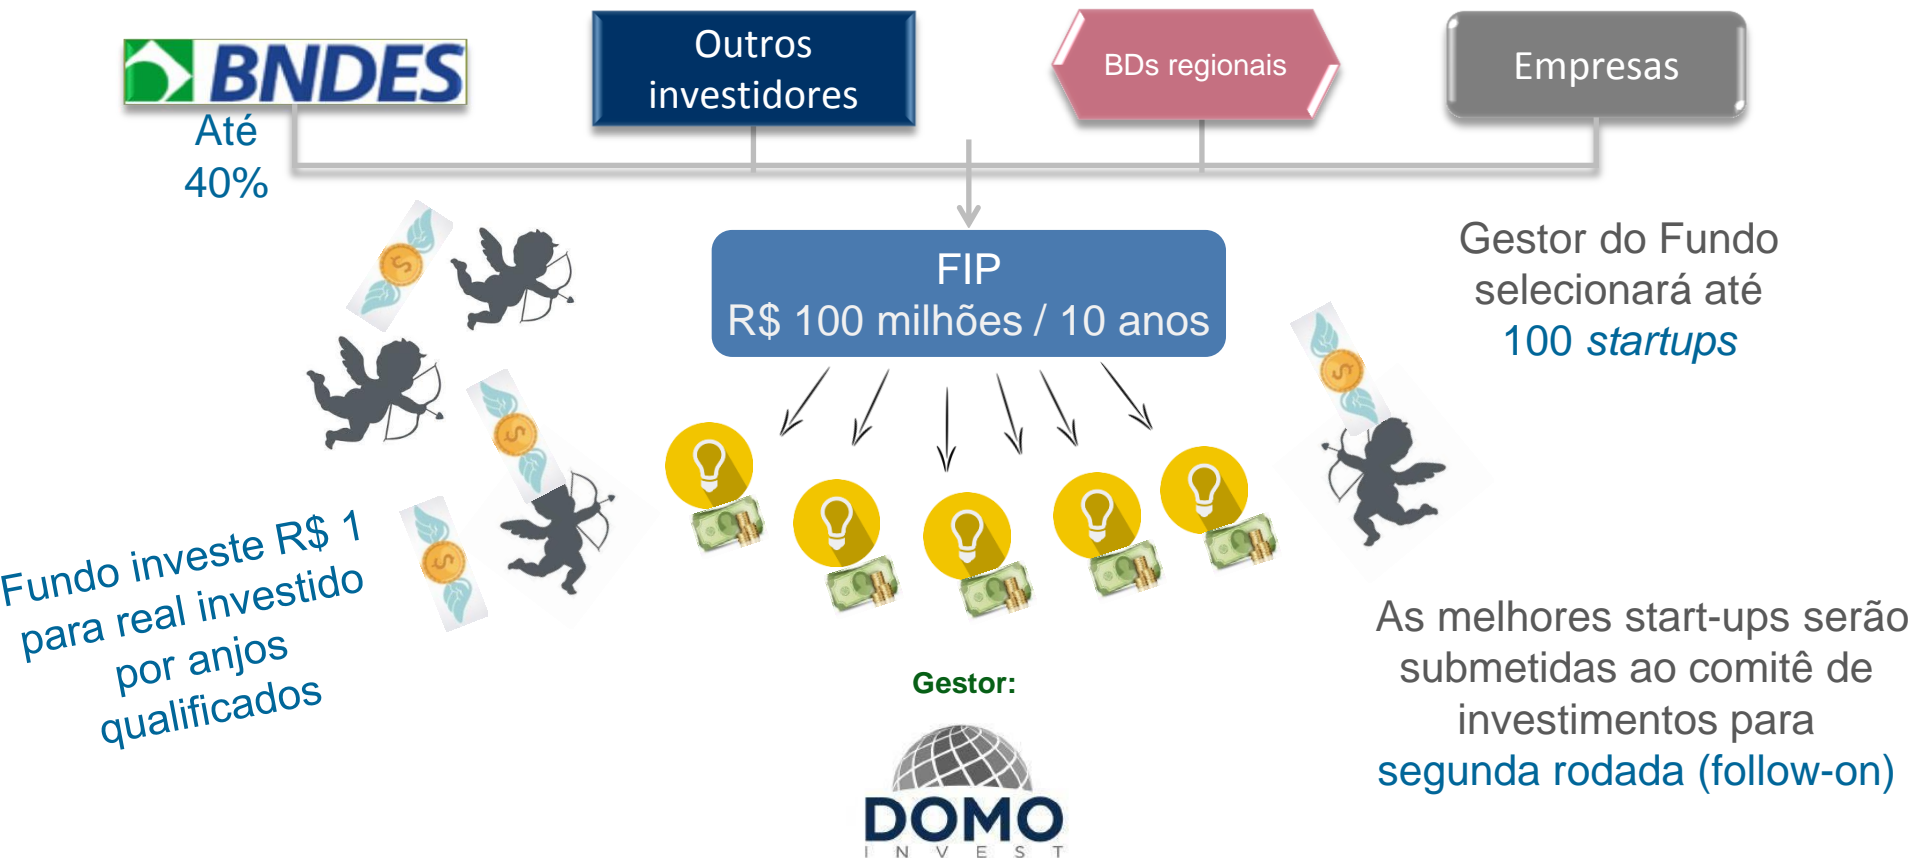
BNDES

Até 40%

Outros investidores

BDs regionais

Empresas

FIP
R$ 100 milhões / 10 anos

Gestor do Fundo selecionará até 100 *startups*

Fundo investe R$ 1 para real investido por anjos qualificados

Gestor:

DOMO
INVEST

As melhores start-ups serão submetidas ao comitê de investimentos para segunda rodada (follow-on)